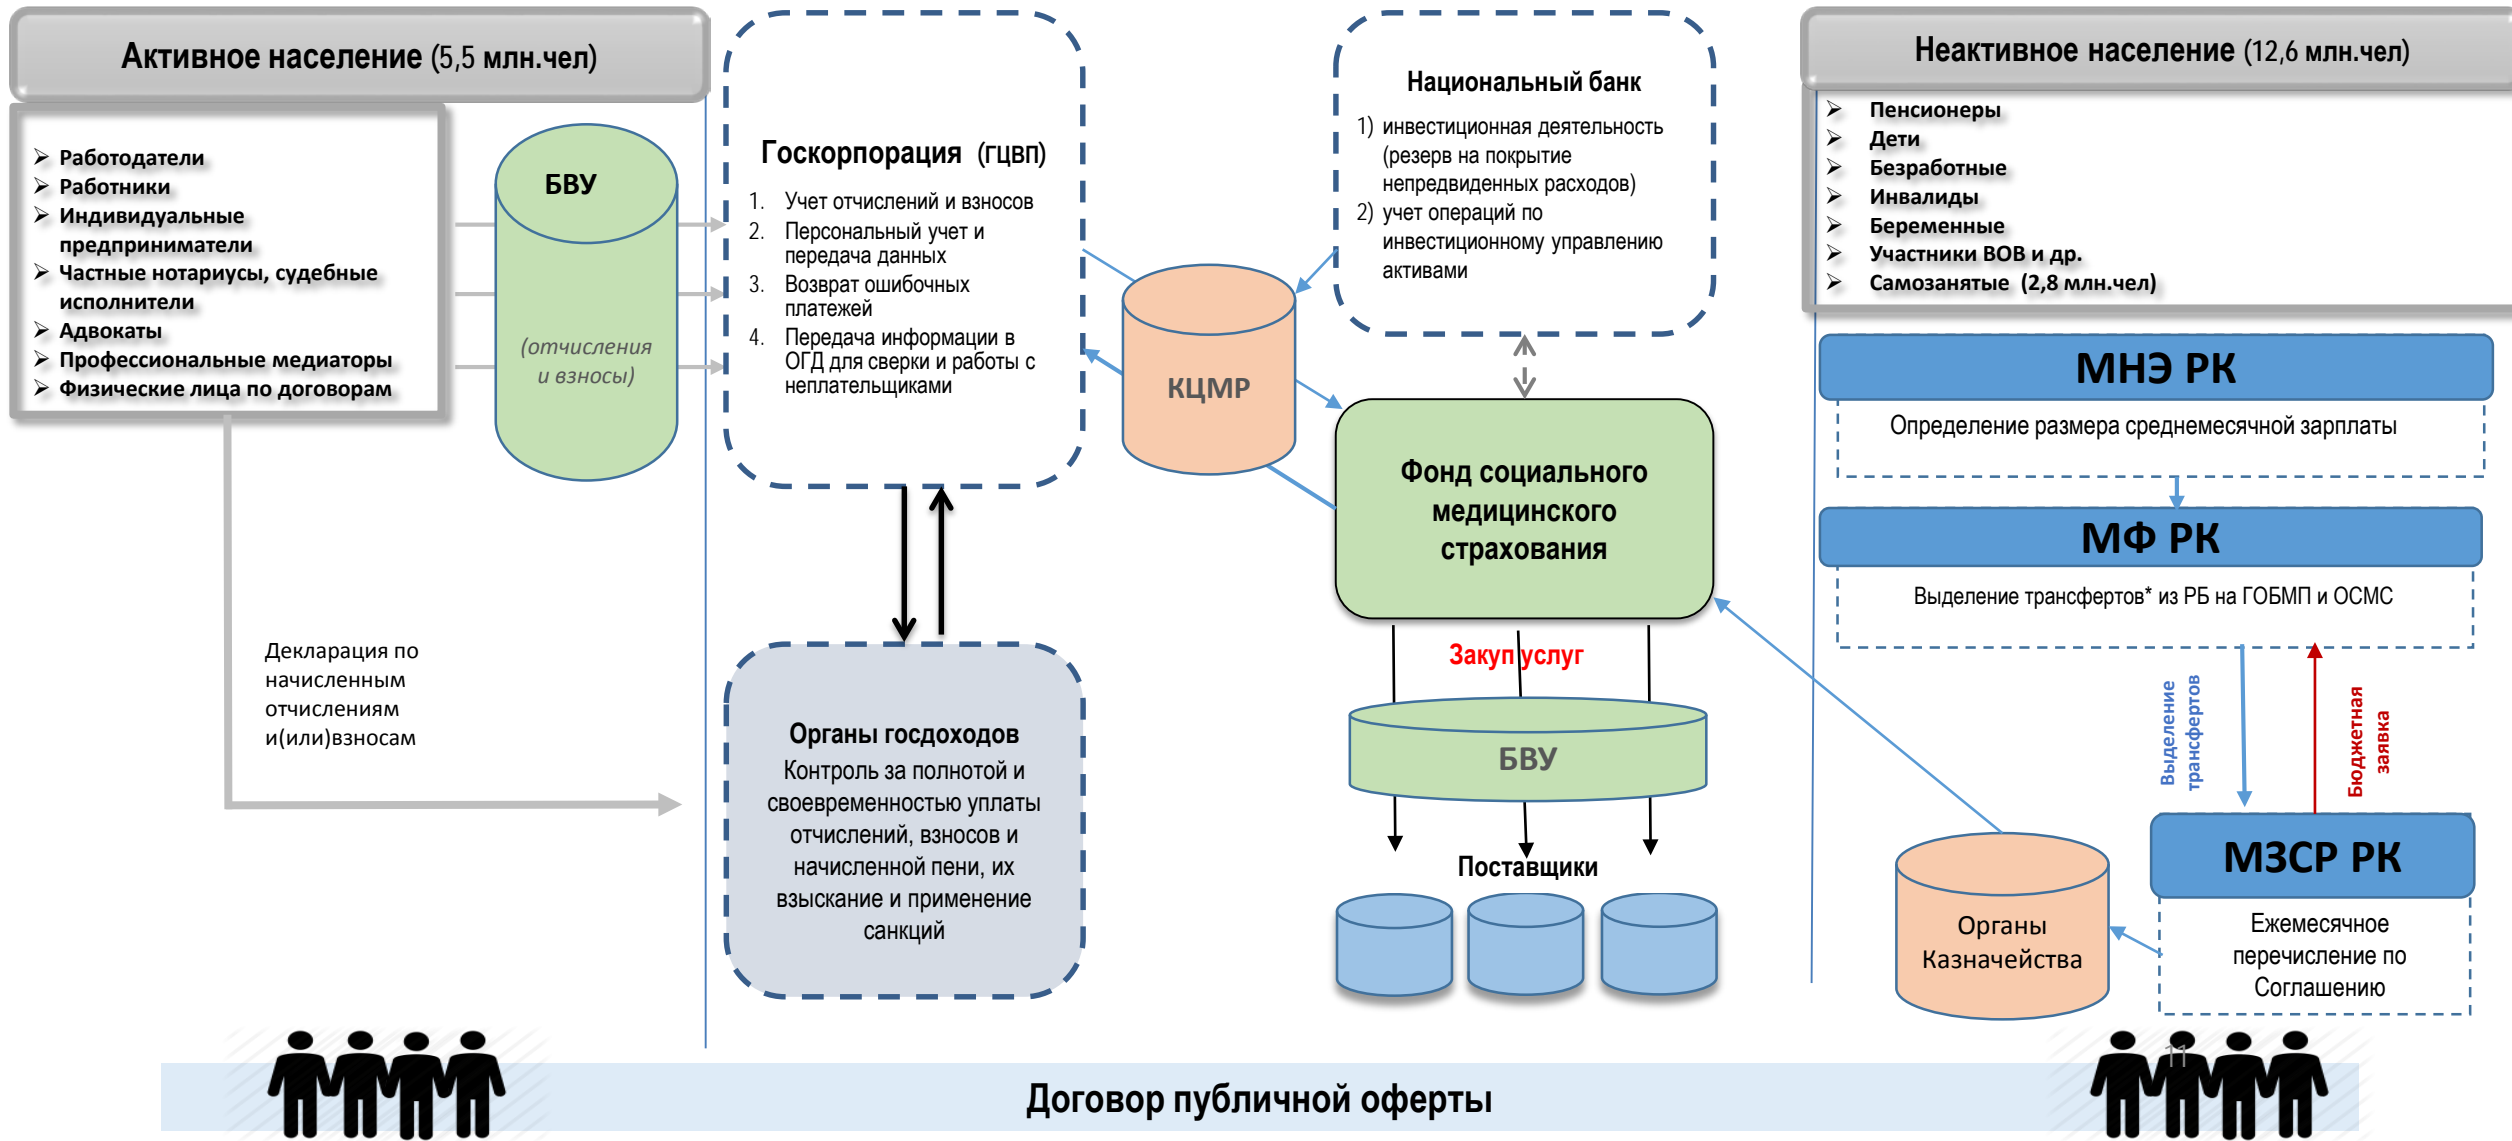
Активное население (5,5 млн.чел)

➢ Работодатели
➢ Работники
➢ Индивидуальные предприниматели
➢ Частные нотариусы, судебные исполнители
➢ Адвокаты
➢ Профессиональные медиаторы
➢ Физические лица по договорам

БВУ

(отчисления и взносы)

Госкорпорация (ГЦВП)

1. Учет отчислений и взносов
2. Персональный учет и передача данных
3. Возврат ошибочных платежей
4. Передача информации в ОГД для сверки и работы с неплательщиками

КЦМР

Национальный банк

1) инвестиционная деятельность (резерв на покрытие непредвиденных расходов)
2) учет операций по инвестиционному управлению активами

Неактивное население (12,6 млн.чел)

➢ Пенсионеры
➢ Дети
➢ Безработные
➢ Инвалиды
➢ Беременные
➢ Участники ВОВ и др.
➢ Самозанятые (2,8 млн.чел)

МНЭ РК

Определение размера среднемесячной зарплаты

МФ РК

Выделение трансфертов* из РБ на ГОБМП и ОСМС

Выделение трансфертов

Бюджетная заявка

Фонд социального медицинского страхования

Закуп услуг

БВУ

Поставщики

Декларация по начисленным отчислениям и(или)взносам

Органы госдоходов

Контроль за полнотой и своевременностью уплаты отчислений, взносов и начисленной пени, их взыскание и применение санкций

Органы Казначейства

МЗСР РК

Ежемесячное перечисление по Соглашению

Договор публичной оферты